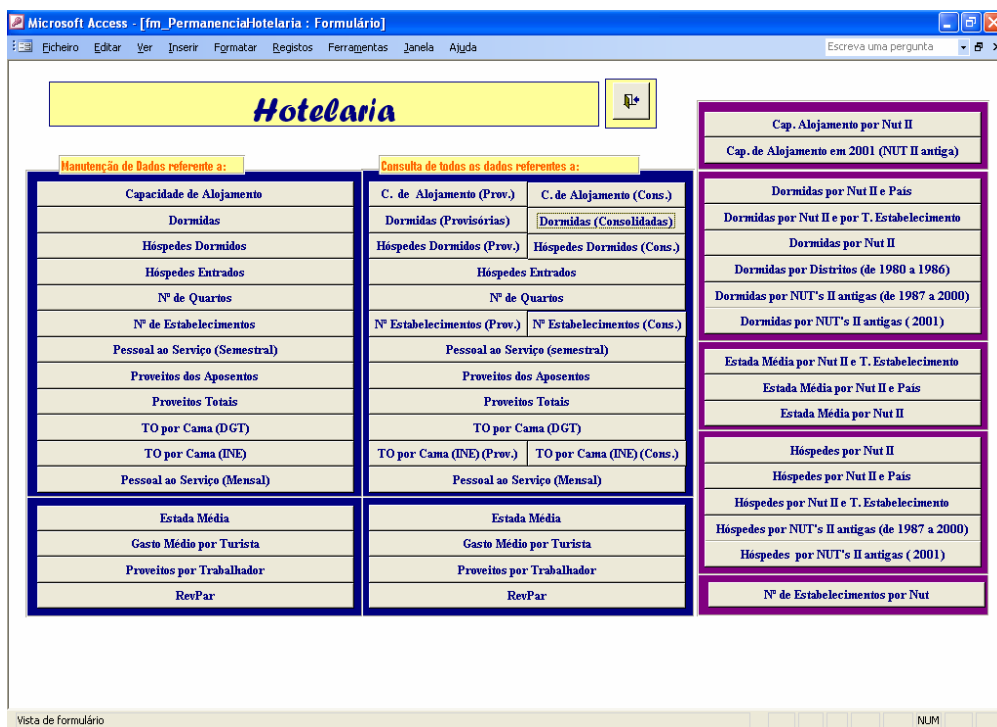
Microsoft Access - [fm_PermanenciaHotelaria : Formulário]

Ficheiro Editar Ver Inserir Formatar Registos Ferramentas Janela Ajuda

Escreva uma pergunta

Hotelaria

Manutenção de Dados referente a:

Capacidade de Alojamento
Dormidas
Hóspedes Dormidos
Hóspedes Entrados
Nº de Quartos
Nº de Estabelecimentos
Pessoal ao Serviço (Semestral)
Proveitos dos Aposentos
Proveitos Totais
TO por Cama (DGT)
TO por Cama (INE)
Pessoal ao Serviço (Mensal)

Estada Média
Gasto Médio por Turista
Proveitos por Trabalhador
RevPar

Consulta de todos os dados referentes a:

C. de Alojamento (Prov.)
C. de Alojamento (Cons.)
Dormidas (Provisórias)
Dormidas (Consolidadas)
Hóspedes Dormidos (Prov.)
Hóspedes Dormidos (Cons.)
Hóspedes Entrados
Nº de Quartos
Nº Estabelecimentos (Prov.)
Nº Estabelecimentos (Cons.)
Pessoal ao Serviço (semestral)
Proveitos dos Aposentos
Proveitos Totais
TO por Cama (DGT)
TO por Cama (INE) (Prov.)
TO por Cama (INE) (Cons.)
Pessoal ao Serviço (Mensal)

Estada Média
Gasto Médio por Turista
Proveitos por Trabalhador
RevPar

Cap. Alojamento por Nut II
Cap. de Alojamento em 2001 (NUT II antiga)

Dormidas por Nut II e País
Dormidas por Nut II e por T. Estabelecimento
Dormidas por Nut II
Dormidas por Distritos (de 1980 a 1986)
Dormidas por NUT's II antigas (de 1987 a 2000)
Dormidas por NUT's II antigas ( 2001)

Estada Média por Nut II e T. Estabelecimento
Estada Média por Nut II e País
Estada Média por Nut II

Hóspedes por Nut II
Hóspedes por Nut II e País
Hóspedes por Nut II e T. Estabelecimento
Hóspedes por NUT's II antigas (de 1987 a 2000)
Hóspedes por NUT's II antigas ( 2001)

Nº de Estabelecimentos por Nut

Vista de formulário
NUM